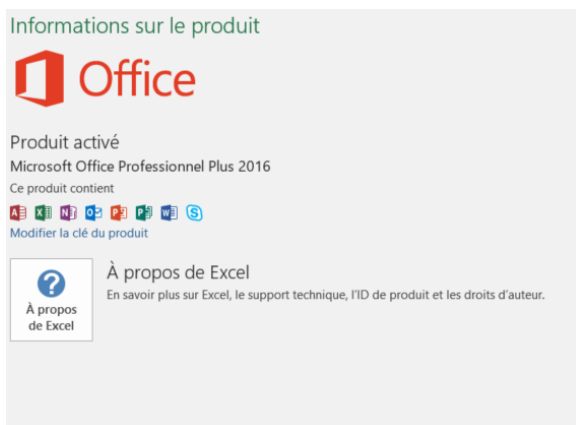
Informations sur le produit

Office

Produit activé
Microsoft Office Professionnel Plus 2016
Ce produit contient

Modifier la clé du produit

À propos de Excel

À propos de Excel
En savoir plus sur Excel, le support technique, l'ID de produit et les droits d'auteur.